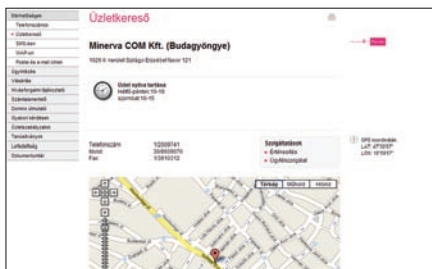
Üzletkereső

Minerva COM Kft. (Budagyöngye)

1026 X kerület Szilágyi Erzsébet fasor 121

Üzlet nyitva tartása
Hétfő-péntek: 10-19
szombat: 10-15

Telefonszám: 12009741
Mobil: 309600976
Fax: 93810312

Szolgáltatások
• Értékesítés
• Ügyfélszolgálat

GPS koordináták
Lat: 47.5015°
Lon: 19.0197°

Térkép
Műhold
Hibrid

Elérhetőségek
Telefonszámok
• Üzletkereső
SMS-ben
WAP-on
Postai és e-mail címek
Ügyintézés
Vásárlás
Hívásforgalmi tájékoztató
Számlaismertető
Domino ismertető
Gyakori kérdések
Elérhetőségek/járási
Tanácsadóoldal
Letöltések
Dokumentumtár